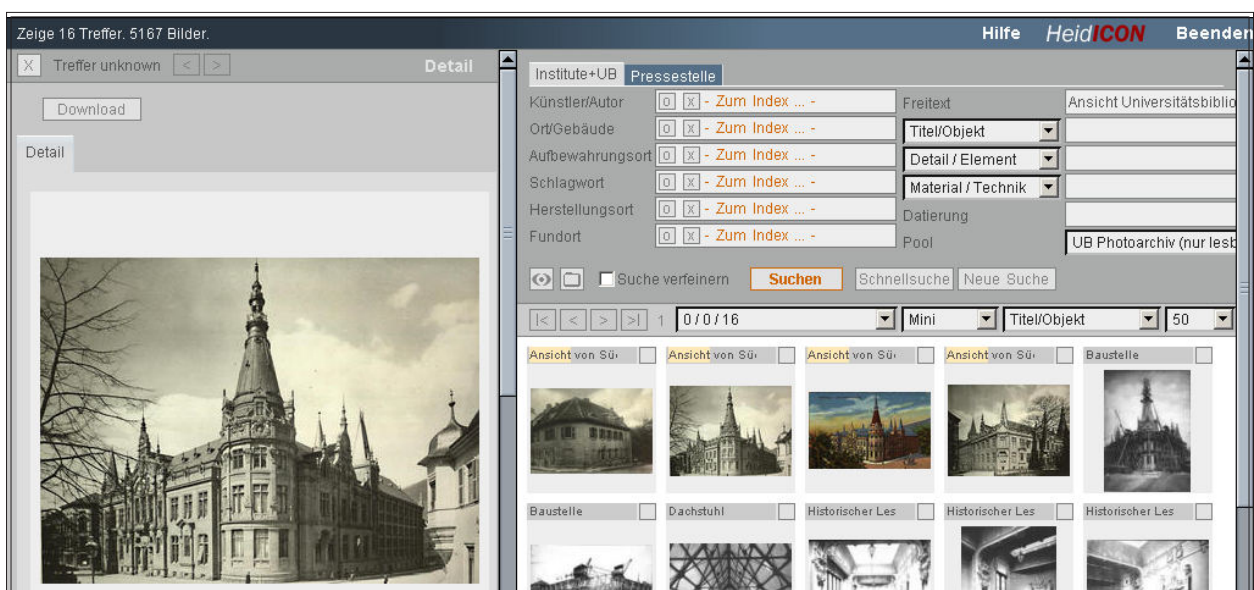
Zeige 16 Treffer. 5167 Bilder.

Hilfe HeidICON Beenden

X Treffer unknown < > Detail

Download

Detail

Institute+UB Pressestelle

Künstler/Autor 0 X - Zum Index ... -
Ort/Gebäude 0 X - Zum Index ... -
Aufbewahrungsort 0 X - Zum Index ... -
Schlagwort 0 X - Zum Index ... -
Herstellungsort 0 X - Zum Index ... -
Fundort 0 X - Zum Index ... -

Freitext Ansicht Universitätsbiblio
Titel/Objekt
Detail / Element
Material / Technik
Datierung
Pool UB Photoarchiv (nur lesb

Suche verfeinern Suchen Schnellsuche Neue Suche

|< < > >| 1 0 / 0 / 16 Mini Titel/Objekt 50

Ansicht von Sü
Ansicht von Sü
Ansicht von Sü
Ansicht von Sü
Baustelle
Baustelle
Dachstuhl
Historischer Les
Historischer Les
Historischer Les